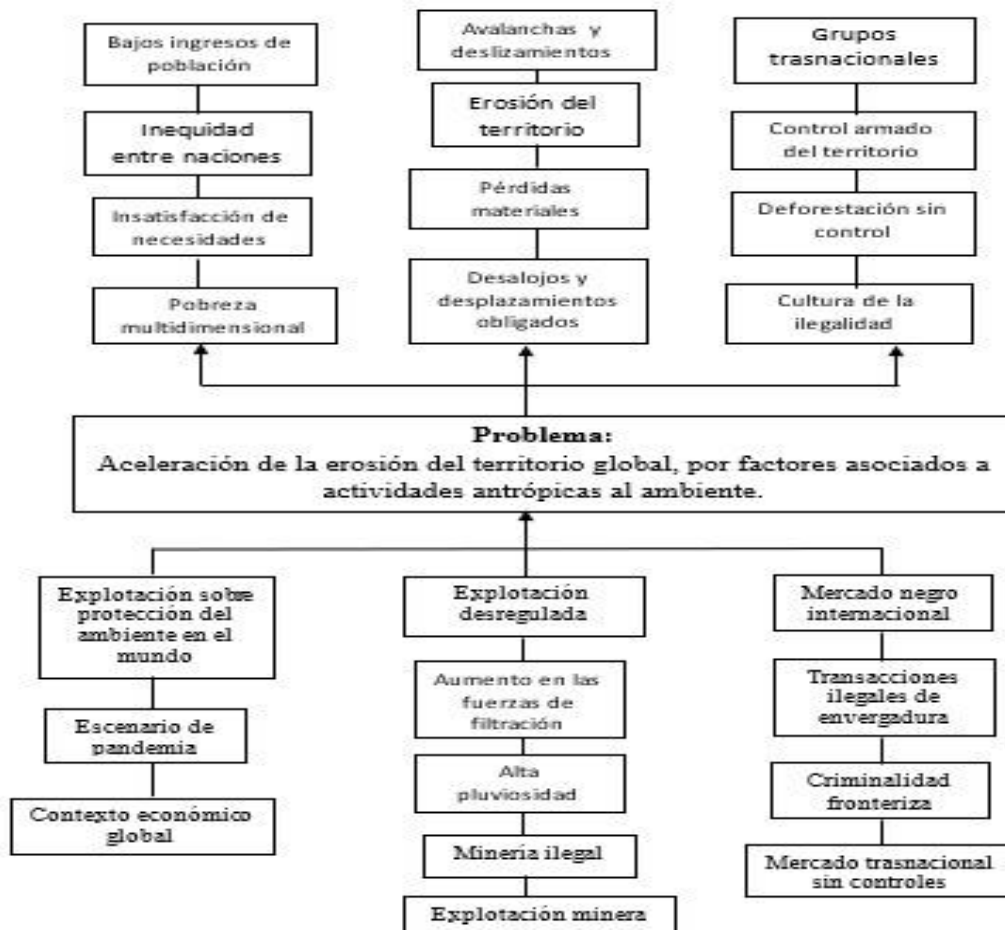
Bajos ingresos de población

Inequidad entre naciones

Insatisfacción de necesidades

Pobreza multidimensional

Avalanchas y deslizamientos

Erosión del territorio

Pérdidas materiales

Desalojos y desplazamientos obligados

Grupos trasnacionales

Control armado del territorio

Deforestación sin control

Cultura de la ilegalidad

**Problema:**
Aceleración de la erosión del territorio global, por factores asociados a actividades antrópicas al ambiente.

Explotación sobre protección del ambiente en el mundo

Escenario de pandemia

Contexto económico global

Explotación desregulada

Aumento en las fuerzas de filtración

Alta pluviosidad

Mineria ilegal

Explotación minera

Mercado negro internacional

Transacciones ilegales de envergadura

Criminalidad fronteriza

Mercado trasnacional sin controles